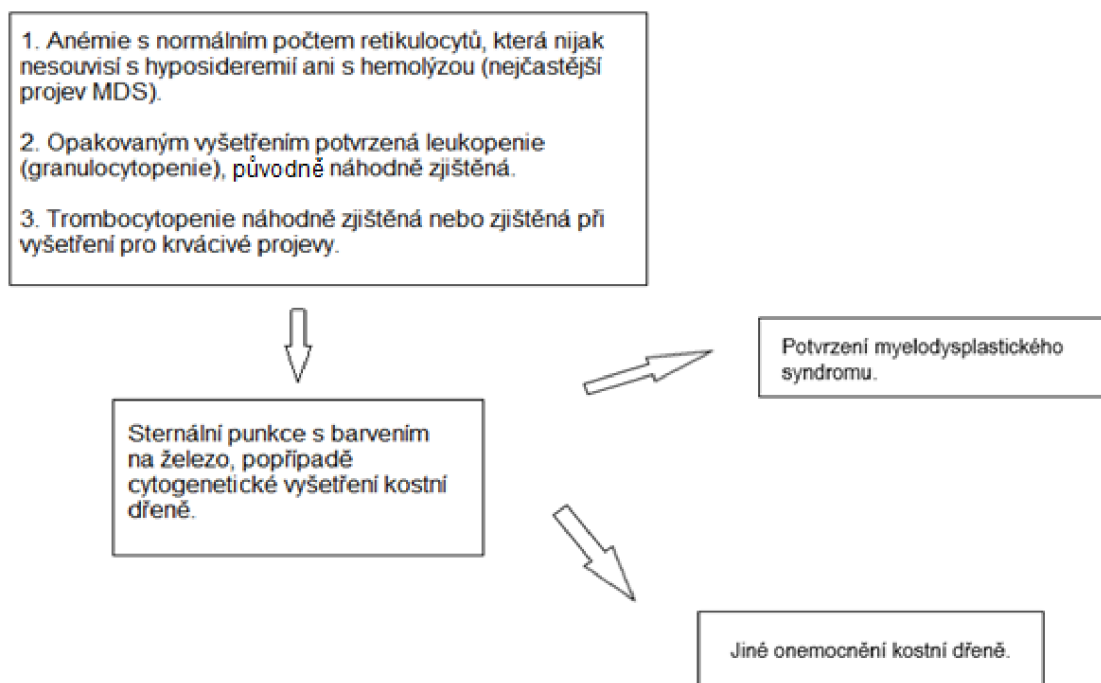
1. Anémie s normálním počtem retikulocytů, která nijak nesouvisí s hyposideremií ani s hemolýzou (nejčastější projev MDS).

2. Opakovaným vyšetřením potvrzená leukopenie (granulocytopenie), původně náhodně zjištěná.

3. Trombocytopenie náhodně zjištěná nebo zjištěná při vyšetření pro krvácivé projevy.

Sternální punkce s barvením na železo, popřípadě cytogenetické vyšetření kostní dřeně.

Potvrzení myelodysplastického syndromu.

Jiné onemocnění kostní dřeně.